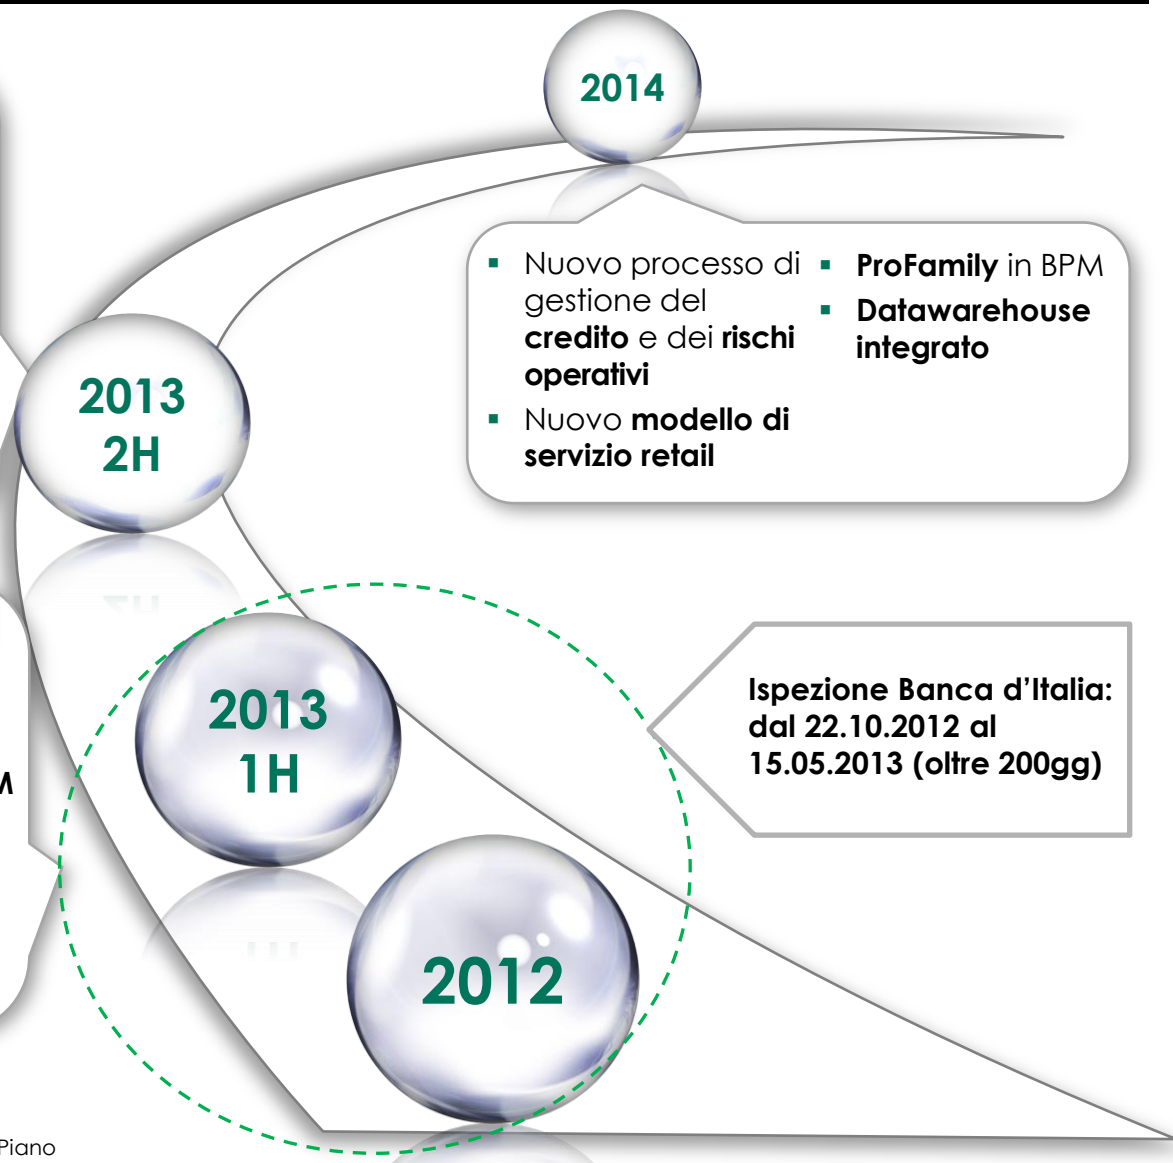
2014

- Nuovo processo di gestione del **credito** e dei **rischi operativi**
- Nuovo **modello di servizio retail**
- **ProFamily** in BPM
- **Datawarehouse integrato**

2013 2H

2013 1H

2012

**Ispezione Banca d'Italia: dal 22.10.2012 al 15.05.2013 (oltre 200gg)**

M

Piano